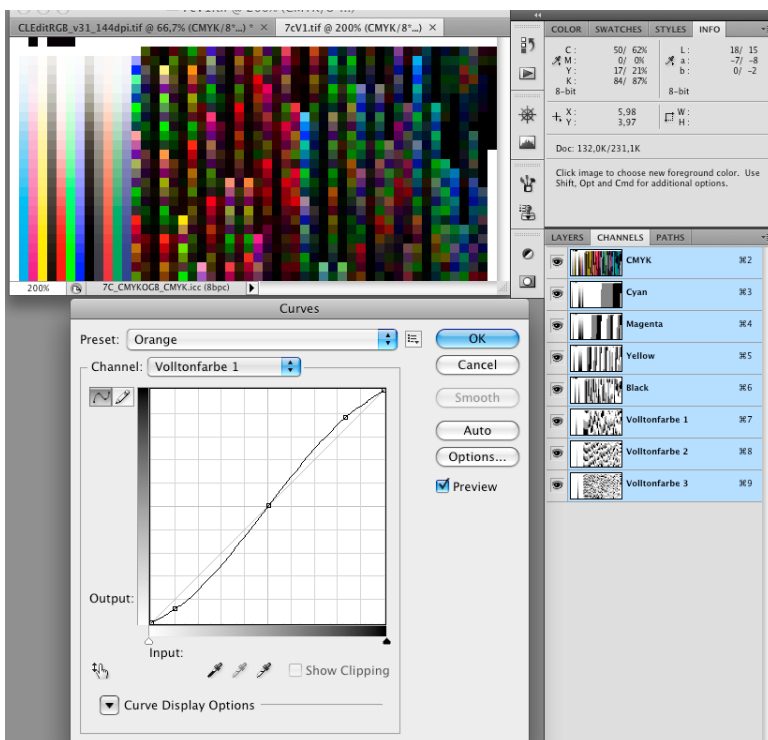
CLEditRGB_v31_144dpi.tif @ 66,7% (CMYK/8*...) * ×   7cV1.tif @ 200% (CMYK/8*...) ×

200%   7C_CMYKOGB_CMYK.icc (8bpc)

COLOR   SWATCHES   STYLES   INFO

C: 50/ 62%
M: 0/ 0%
Y: 17/ 21%
K: 84/ 87%
8-bit

L: 18/ 15
a: -7/ -8
b: 0/ -2
8-bit

X: 5,98
Y: 3,97

W:
H:

Doc: 132,0K/231,1K

Click image to choose new foreground color. Use Shift, Opt and Cmd for additional options.

LAYERS   CHANNELS   PATHS

CMYK ⌘2
Cyan ⌘3
Magenta ⌘4
Yellow ⌘5
Black ⌘6
Volltonfarbe 1 ⌘7
Volltonfarbe 2 ⌘8
Volltonfarbe 3 ⌘9

Curves

Preset: Orange

OK
Cancel
Smooth
Auto
Options...
Preview

Channel: Volltonfarbe 1

Output:

Input:

Show Clipping

Curve Display Options